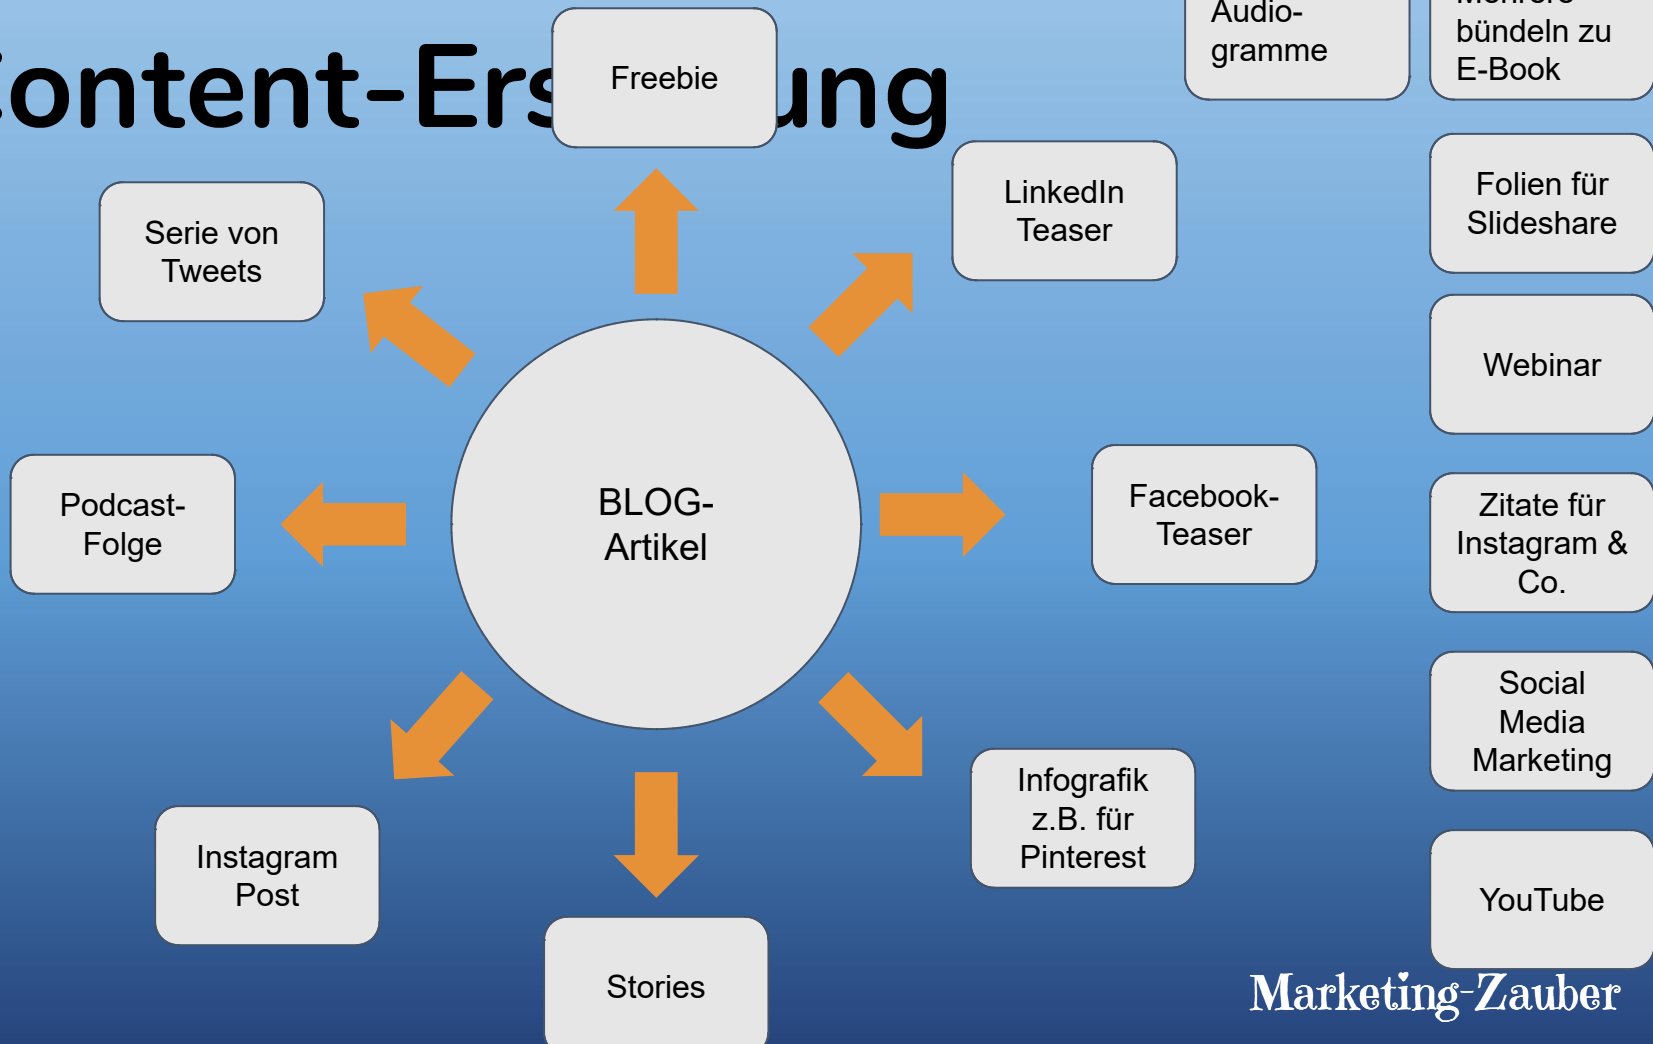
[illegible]ontent-Ers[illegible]ung

Freebie

Audio-gramme

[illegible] bündeln zu E-Book

Serie von Tweets

LinkedIn Teaser

Folien für Slideshare

Webinar

Podcast-Folge

BLOG-Artikel

Facebook-Teaser

Zitate für Instagram & Co.

Social Media Marketing

Infografik z.B. für Pinterest

Instagram Post

Stories

YouTube

Marketing-Zauber